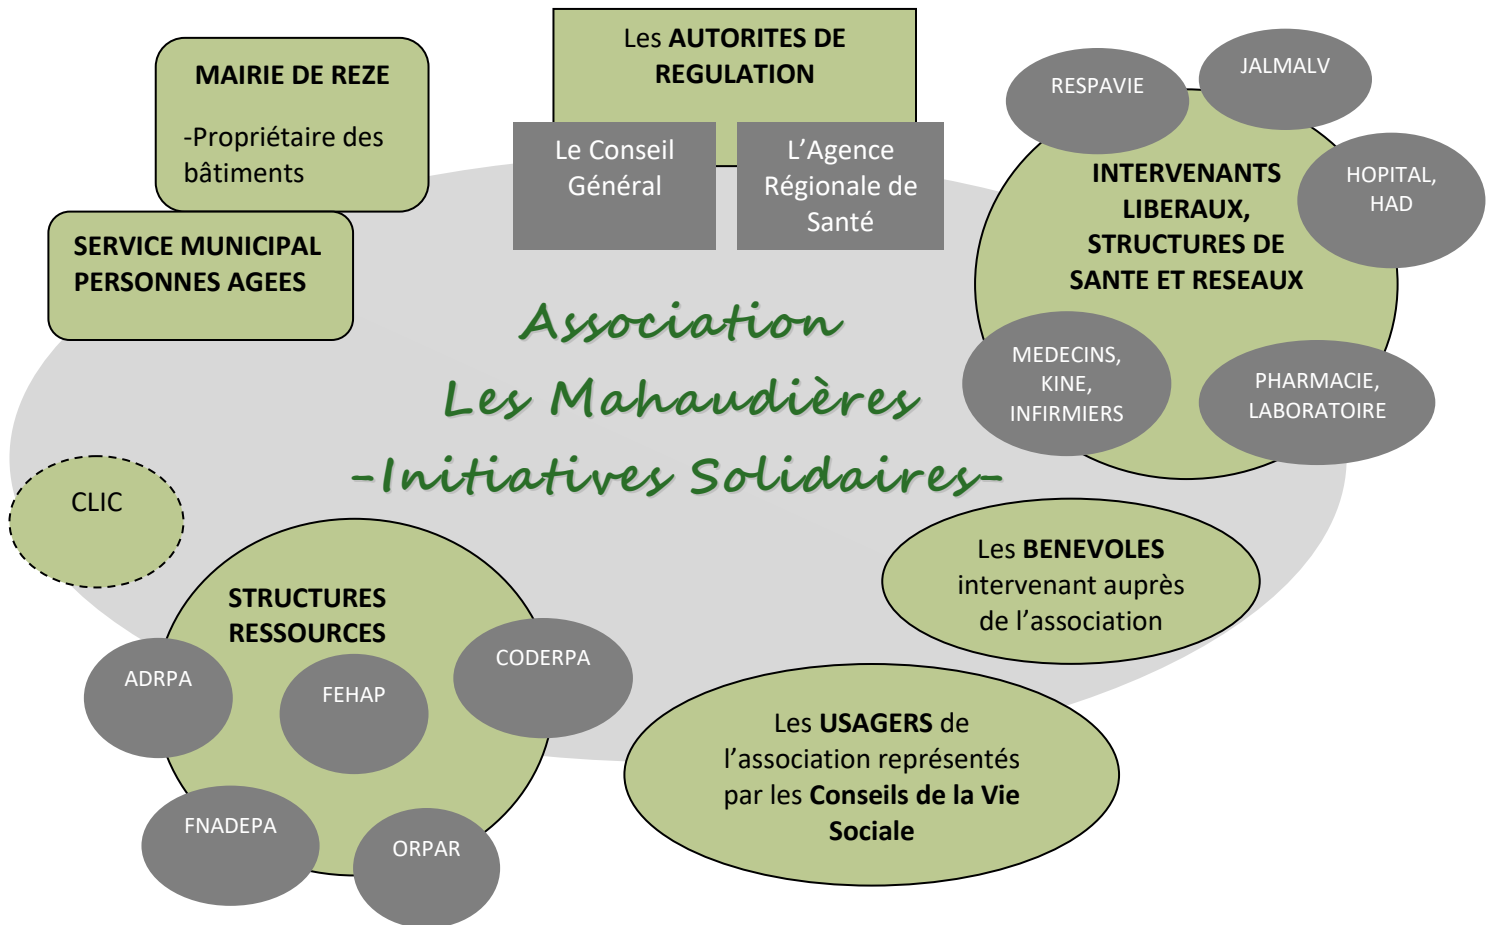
MAIRIE DE REZE

-Propriétaire des bâtiments

SERVICE MUNICIPAL PERSONNES AGEES

Les AUTORITES DE REGULATION

Le Conseil Général

L'Agence Régionale de Santé

RESPAVIE

JALMALV

INTERVENANTS LIBERAUX, STRUCTURES DE SANTE ET RESEAUX

HOPITAL, HAD

MEDECINS, KINE, INFIRMIERS

PHARMACIE, LABORATOIRE

Association
Les Mahaudières
-Initiatives Solidaires-

CLIC

STRUCTURES RESSOURCES

ADRPA

FEHAP

CODERPA

FNADEPA

ORPAR

Les BENEVOLES intervenant auprès de l'association

Les USAGERS de l'association représentés par les Conseils de la Vie Sociale